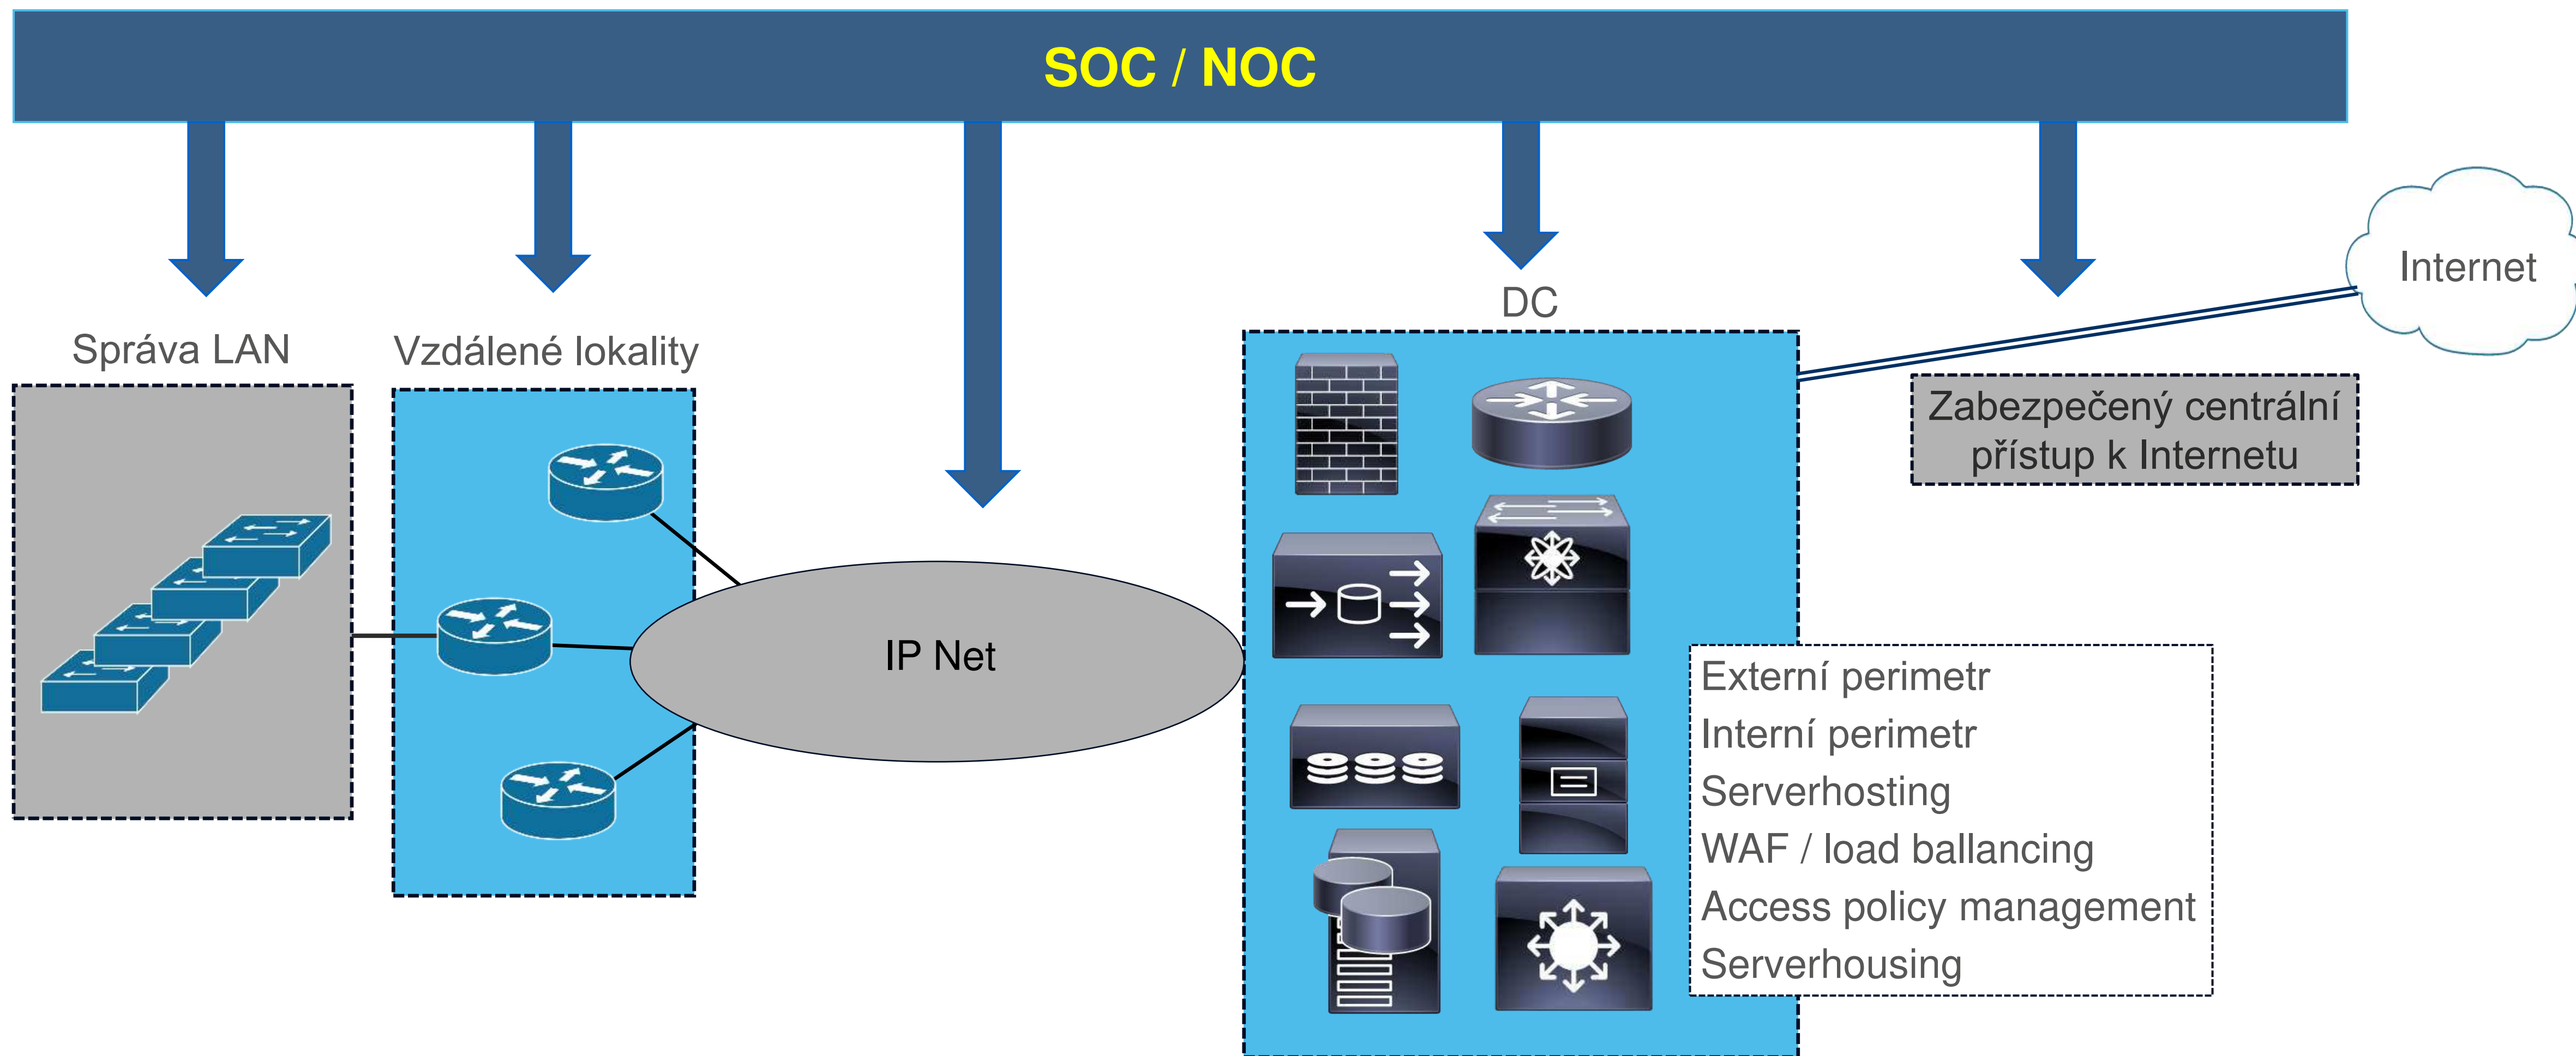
SOC / NOC

Internet

DC

Správa LAN

Vzdálené lokality

Zabezpečený centrální přístup k Internetu

IP Net

Externí perimetr
Interní perimetr
Serverhosting
WAF / load ballancing
Access policy management
Serverhousing